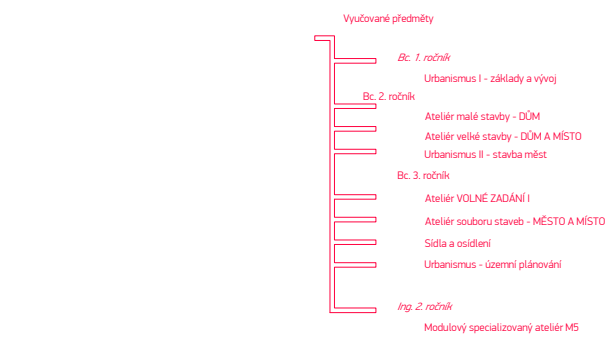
Vyučované předměty

Bc. 1. ročník

Urbanismus I - základy a vývoj

Bc. 2. ročník

Ateliér malé stavby - DŮM

Ateliér velké stavby - DŮM A MÍSTO

Urbanismus II - stavba měst

Bc. 3. ročník

Ateliér VOLNÉ ZADÁNÍ I

Ateliér souboru staveb - MĚSTO A MÍSTO

Sídla a osídlení

Urbanismus - územní plánování

Ing. 2. ročník

Modulový specializovaný ateliér M5